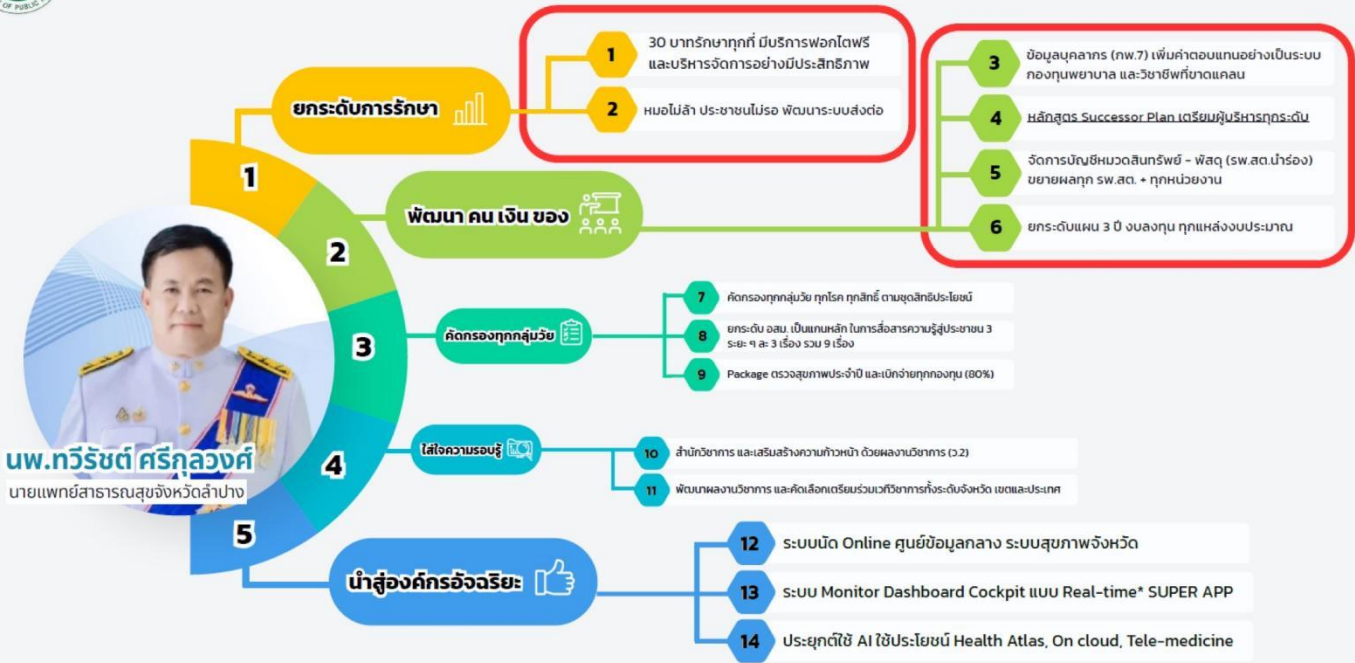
ยกระดับการรักษา

1
30 บาทรักษาทุกที่ มีบริการฟอกไตฟรี และบริหารจัดการอย่างมีประสิทธิภาพ

2
หมอไม่ล้า ประชาชนไม่รอ พัฒนาระบบส่งต่อ

1

พัฒนา คน เงิน ของ

2

3
ข้อมูลบุคลากร (กพ.7) เพิ่มค่าตอบแทนอย่างเป็นระบบ กองทุนพยาบาล และวิชาชีพที่ขาดแคลน

4
หลักสูตร Successor Plan เตรียมผู้บริหารทุกระดับ

5
จัดการบัญชีหมวดสินทรัพย์ - พัสดุ (รพ.สต.นำร่อง) ขยายผลทุก รพ.สต. + ทุกหน่วยงาน

6
ยกระดับแผน 3 ปี งบลงทุน ทุกแหล่งงบประมาณ

คัดกรองทุกกลุ่มวัย

3

7
คัดกรองทุกกลุ่มวัย ทุกโรค ทุกสิทธิ์ ตามชุดสิทธิประโยชน์

8
ยกระดับ อสม. เป็นแกนหลัก ในการสื่อสารความรู้สู่ประชาชน 3 ระยะ ๆ ละ 3 เรื่อง รวม 9 เรื่อง

9
Package ตรวจสุขภาพประจำปี และเบิกจ่ายทุกกองทุน (80%)

ใส่ใจความรอบรู้

4

10
สำนักวิชาการ และเสริมสร้างความก้าวหน้า ด้วยผลงานวิชาการ (ว.2)

11
พัฒนาผลงานวิชาการ และคัดเลือกเตรียมร่วมเวทีวิชาการทั้งระดับจังหวัด เขตและประเทศ

นพ.ทวีรัชต์ ศรีกุลวงศ์
นายแพทย์สาธารณสุขจังหวัดลำปาง

5

นำสู่องค์กรอัจฉริยะ

12
ระบบนัด Online ศูนย์ข้อมูลกลาง ระบบสุขภาพจังหวัด

13
ระบบ Monitor Dashboard Cockpit แบบ Real-time* SUPER APP

14
ประยุกต์ใช้ AI ใช้ประโยชน์ Health Atlas, On cloud, Tele-medicine